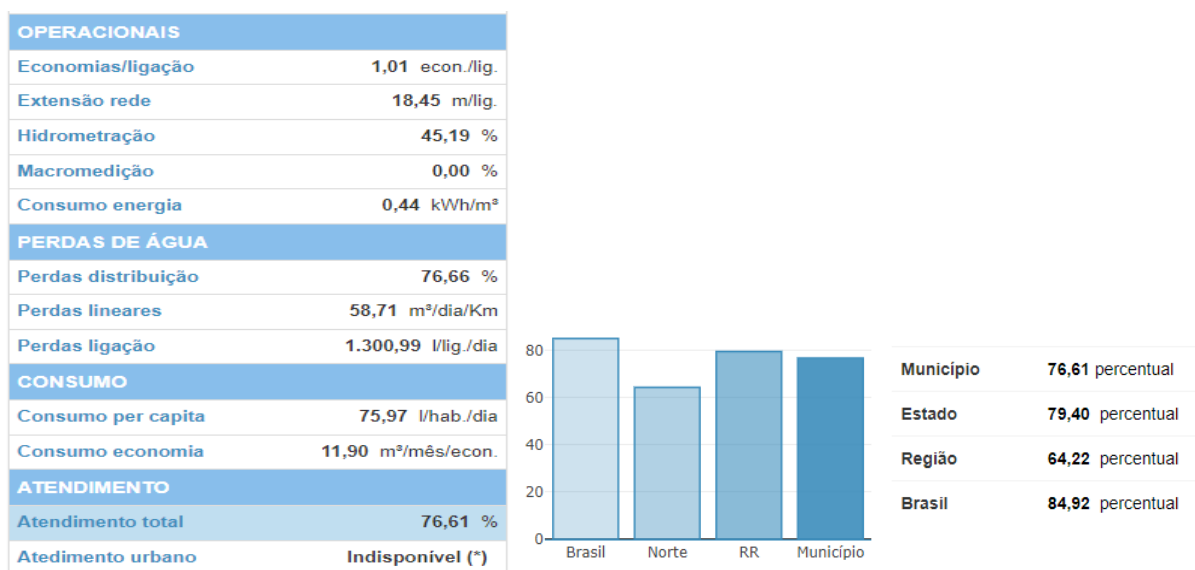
| OPERACIONAIS | |
|---|---|
| Economias/ligação | 1,01 econ./lig. |
| Extensão rede | 18,45 m/lig. |
| Hidrometração | 45,19 % |
| Macromedição | 0,00 % |
| Consumo energia | 0,44 kWh/m³ |
| PERDAS DE ÁGUA | |
| Perdas distribuição | 76,66 % |
| Perdas lineares | 58,71 m³/dia/Km |
| Perdas ligação | 1.300,99 l/lig./dia |
| CONSUMO | |
| Consumo per capita | 75,97 l/hab./dia |
| Consumo economia | 11,90 m³/mês/econ. |
| ATENDIMENTO | |
| Atendimento total | 76,61 % |
| Atedimento urbano | Indisponível (*) |

80
60
40
20
0
Brasil Norte RR Município

| Município | 76,61 percentual |
|---|---|
| Estado | 79,40 percentual |
| Região | 64,22 percentual |
| Brasil | 84,92 percentual |